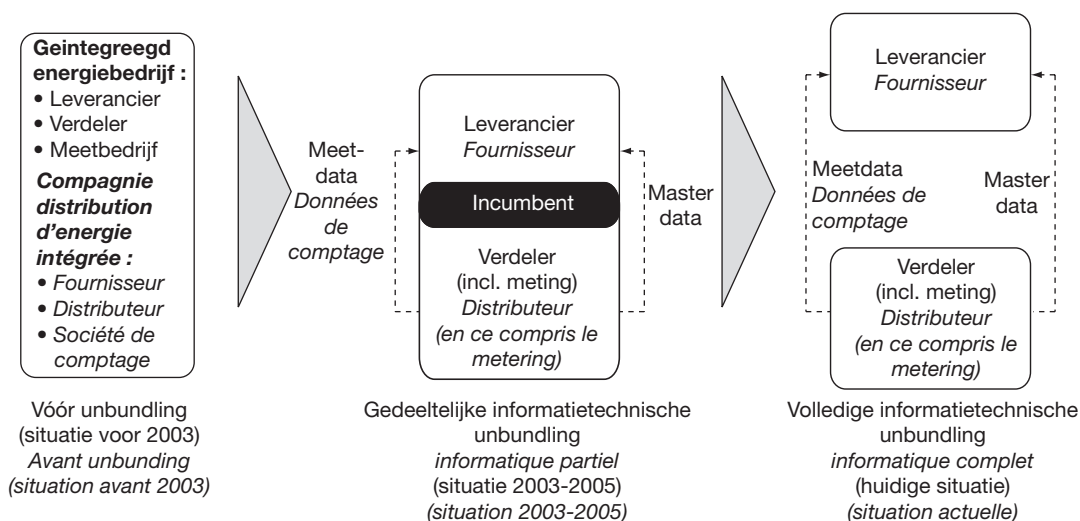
Geintegreegd energiebedrijf :
• Leverancier
• Verdeler
• Meetbedrijf
Compagnie distribution d'energie intégrée :
• Fournisseur
• Distributeur
• Société de comptage

Vóór unbundling
(situatie voor 2003)
Avant unbunding
(situation avant 2003)

Meet-data
Données de comptage

Leverancier
Fournisseur

Incumbent

Verdeler
(incl. meting)
Distributeur
(en ce compris le metering)

Master data

Gedeeltelijke informatietechnische unbundling
informatique partiel
(situatie 2003-2005)
(situation 2003-2005)

Leverancier
Fournisseur

Meetdata
Données de comptage

Master data

Verdeler
(incl. meting)
Distributeur
(en ce compris le metering)

Volledige informatietechnische unbundling
informatique complet
(huidige situatie)
(situation actuelle)